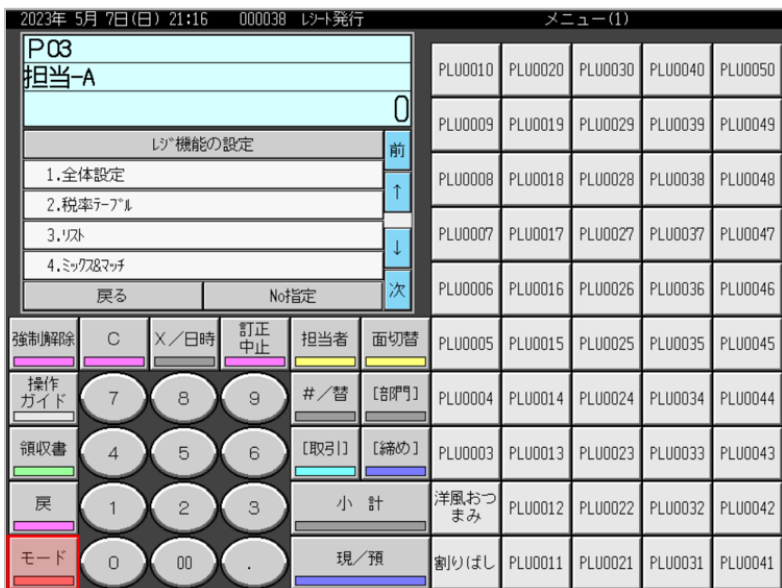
2023年 5月 7日(日) 21:16 000038 レシート発行 メニュー(1)

P03
担当-A
0

レジ機能の設定
1.全体設定
2.税率テーブル
3.リスト
4.ミックス&マッチ
戻る
No指定
前
↑
↓
次

| PLU0010 | PLU0020 | PLU0030 | PLU0040 | PLU0050 |
|---|---|---|---|---|
| PLU0009 | PLU0019 | PLU0029 | PLU0039 | PLU0049 |
| PLU0008 | PLU0018 | PLU0028 | PLU0038 | PLU0048 |
| PLU0007 | PLU0017 | PLU0027 | PLU0037 | PLU0047 |
| PLU0006 | PLU0016 | PLU0026 | PLU0036 | PLU0046 |
| PLU0005 | PLU0015 | PLU0025 | PLU0035 | PLU0045 |
| PLU0004 | PLU0014 | PLU0024 | PLU0034 | PLU0044 |
| PLU0003 | PLU0013 | PLU0023 | PLU0033 | PLU0043 |
| 洋風おつまみ | PLU0012 | PLU0022 | PLU0032 | PLU0042 |
| 割りばし | PLU0011 | PLU0021 | PLU0031 | PLU0041 |

強制解除 C X/日時 訂正中止 担当者 面切替
操作ガイド 7 8 9 #/替 [部門]
領収書 4 5 6 [取引] [締め]
戻 1 2 3 小計
モード 0 00 . 現/預